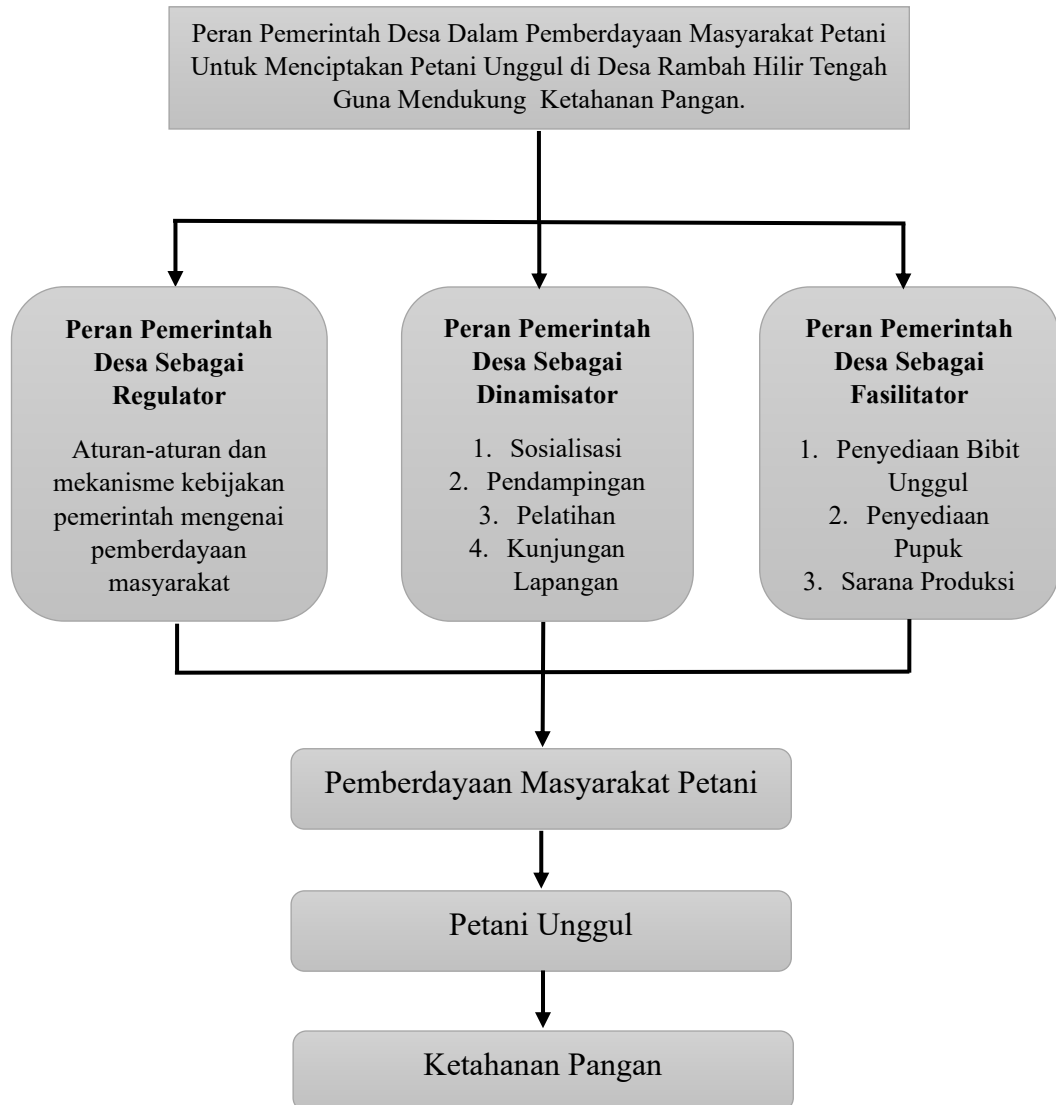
Peran Pemerintah Desa Dalam Pemberdayaan Masyarakat Petani Untuk Menciptakan Petani Unggul di Desa Rambah Hilir Tengah Guna Mendukung Ketahanan Pangan.

**Peran Pemerintah Desa Sebagai Regulator**

Aturan-aturan dan mekanisme kebijakan pemerintah mengenai pemberdayaan masyarakat

**Peran Pemerintah Desa Sebagai Dinamisator**

1. Sosialisasi
2. Pendampingan
3. Pelatihan
4. Kunjungan Lapangan

**Peran Pemerintah Desa Sebagai Fasilitator**

1. Penyediaan Bibit Unggul
2. Penyediaan Pupuk
3. Sarana Produksi

Pemberdayaan Masyarakat Petani

Petani Unggul

Ketahanan Pangan